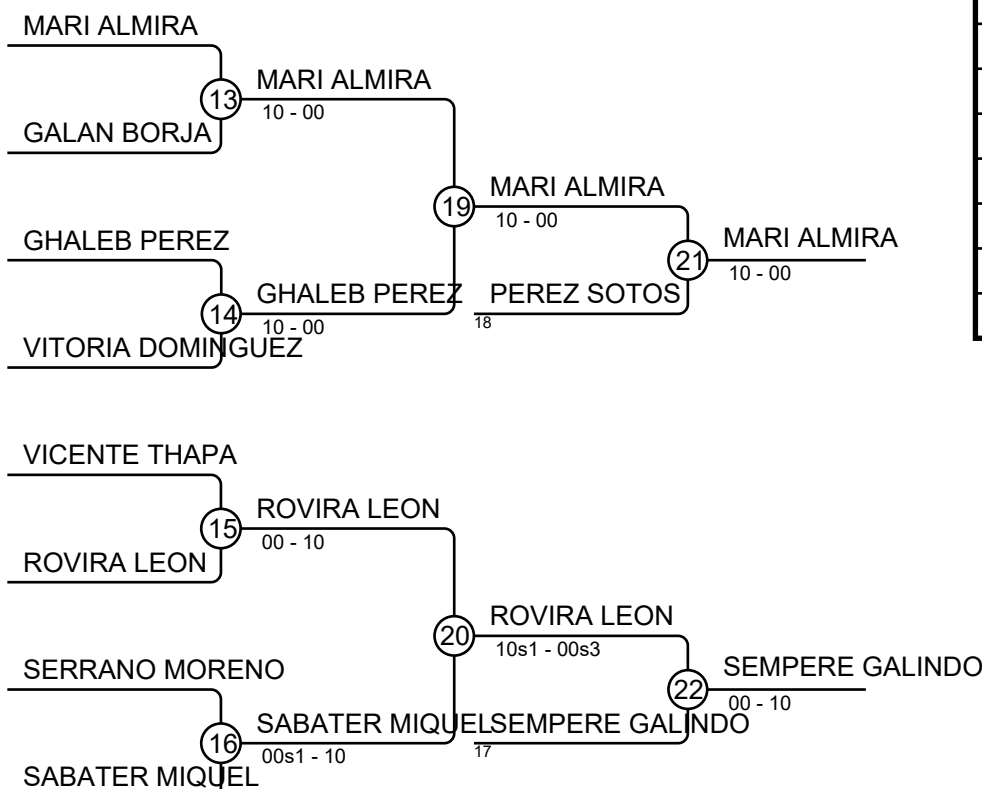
MARI ALMIRA

13

GALAN BORJA

MARI ALMIRA
10 - 00

GHALEB PEREZ

14

VITORIA DOMINGUEZ

GHALEB PEREZ
10 - 00

19

MARI ALMIRA
10 - 00

PEREZ SOTOS
18

21

MARI ALMIRA
10 - 00

VICENTE THAPA

15

ROVIRA LEON

ROVIRA LEON
00 - 10

SERRANO MORENO

16

SABATER MIQUEL

SABATER MIQUEL
00s1 - 10

20

ROVIRA LEON
10s1 - 00s3

SEMPERE GALINDO
17

22

SEMPERE GALINDO
00 - 10